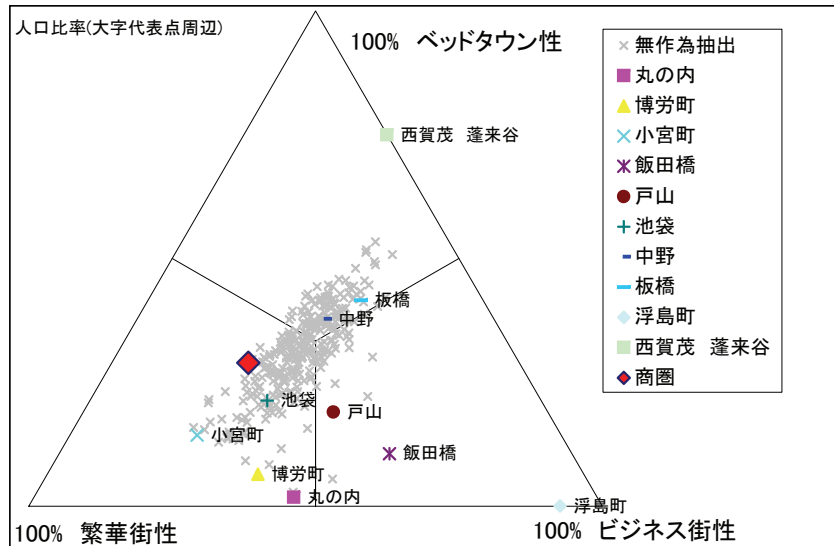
人口比率(大字代表点周辺)

100% ベッドタウン性

西賀茂 蓬来谷

板橋
中野
池袋
戸山
小宮町
飯田橋
博労町
丸の内
浮島町

100% 繁華街性

100% ビジネス街性

無作為抽出
丸の内
博労町
小宮町
飯田橋
戸山
池袋
中野
板橋
浮島町
西賀茂 蓬来谷
商圏